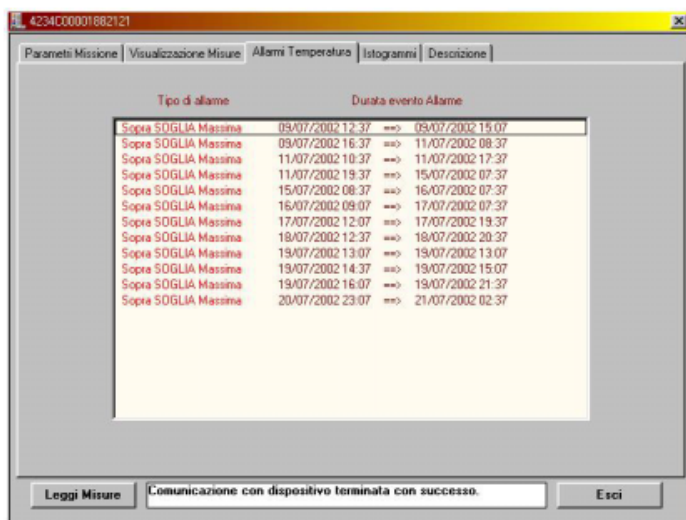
4234C00001882121

Parametri Missione | Visualizzazione Misure | Allarmi Temperatura | Istogrammi | Descrizione

Tipo di allarme

Durata evento Allarme

| | | | |
|---|---|---|---|
| Sopra SOGLIA Massima | 09/07/2002 12:37 | ==> | 09/07/2002 15:07 |
| Sopra SOGLIA Massima | 09/07/2002 16:37 | ==> | 11/07/2002 08:37 |
| Sopra SOGLIA Massima | 11/07/2002 10:37 | ==> | 11/07/2002 17:37 |
| Sopra SOGLIA Massima | 11/07/2002 19:37 | ==> | 15/07/2002 07:37 |
| Sopra SOGLIA Massima | 15/07/2002 08:37 | ==> | 16/07/2002 07:37 |
| Sopra SOGLIA Massima | 16/07/2002 09:07 | ==> | 17/07/2002 07:37 |
| Sopra SOGLIA Massima | 17/07/2002 12:07 | ==> | 17/07/2002 19:37 |
| Sopra SOGLIA Massima | 18/07/2002 12:37 | ==> | 18/07/2002 20:37 |
| Sopra SOGLIA Massima | 19/07/2002 13:07 | ==> | 19/07/2002 13:07 |
| Sopra SOGLIA Massima | 19/07/2002 14:37 | ==> | 19/07/2002 15:07 |
| Sopra SOGLIA Massima | 19/07/2002 16:07 | ==> | 19/07/2002 21:37 |
| Sopra SOGLIA Massima | 20/07/2002 23:07 | ==> | 21/07/2002 02:37 |

Leggi Misure

Comunicazione con dispositivo terminata con successo.

Esci